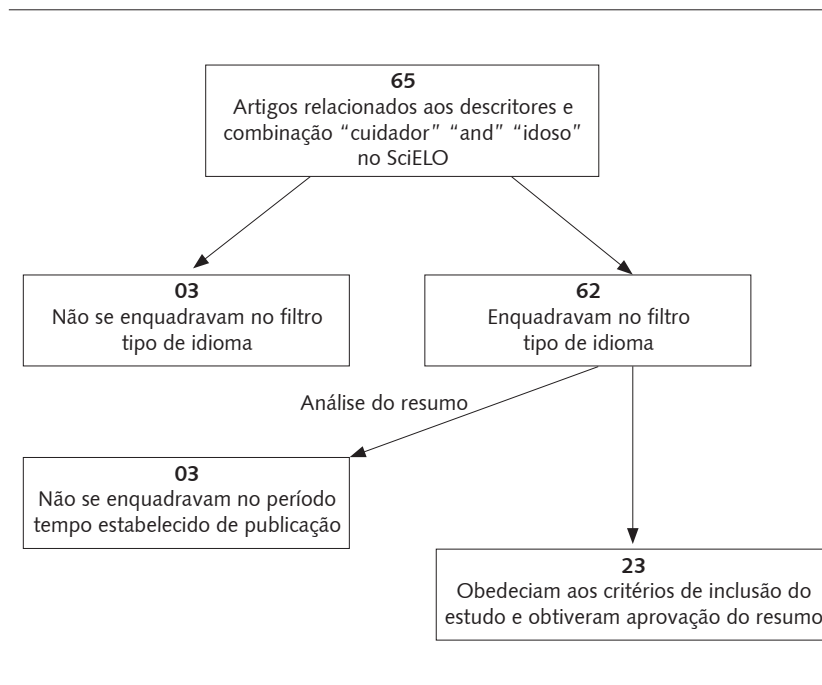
65
Artigos relacionados aos descritores e combinação "cuidador" "and" "idoso" no SciELO

03
Não se enquadravam no filtro tipo de idioma

62
Enquadravam no filtro tipo de idioma

Análise do resumo

03
Não se enquadravam no período tempo estabelecido de publicação

23
Obedeciam aos critérios de inclusão do estudo e obtiveram aprovação do resumo